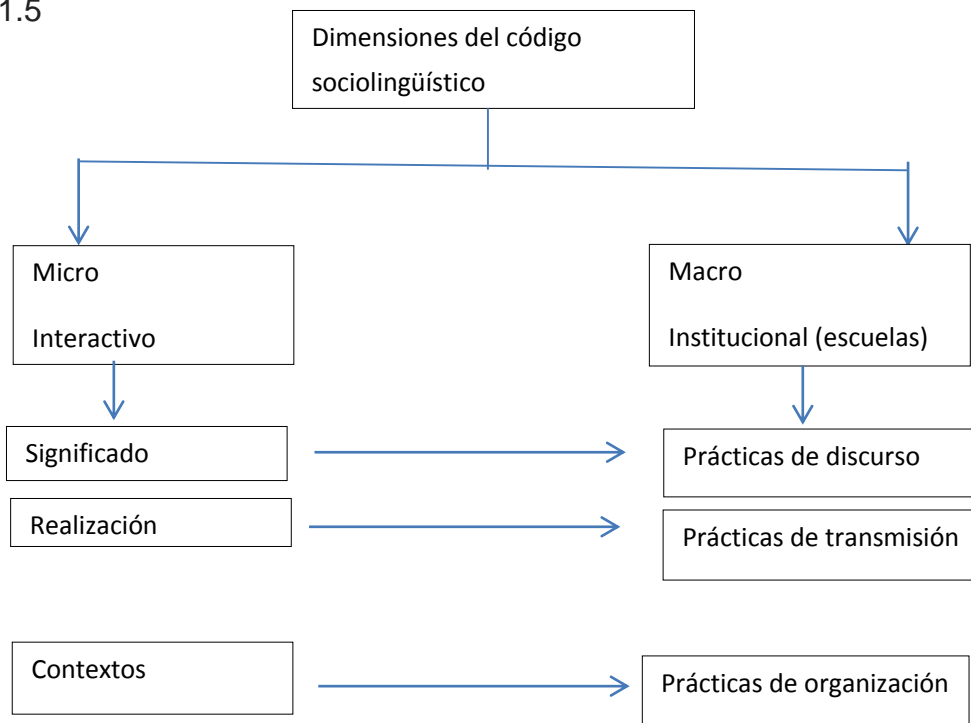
1.5

Dimensiones del código sociolingüístico

Micro

Interactivo

Macro

Institucional (escuelas)

Significado

Prácticas de discurso

Realización

Prácticas de transmisión

Contextos

Prácticas de organización